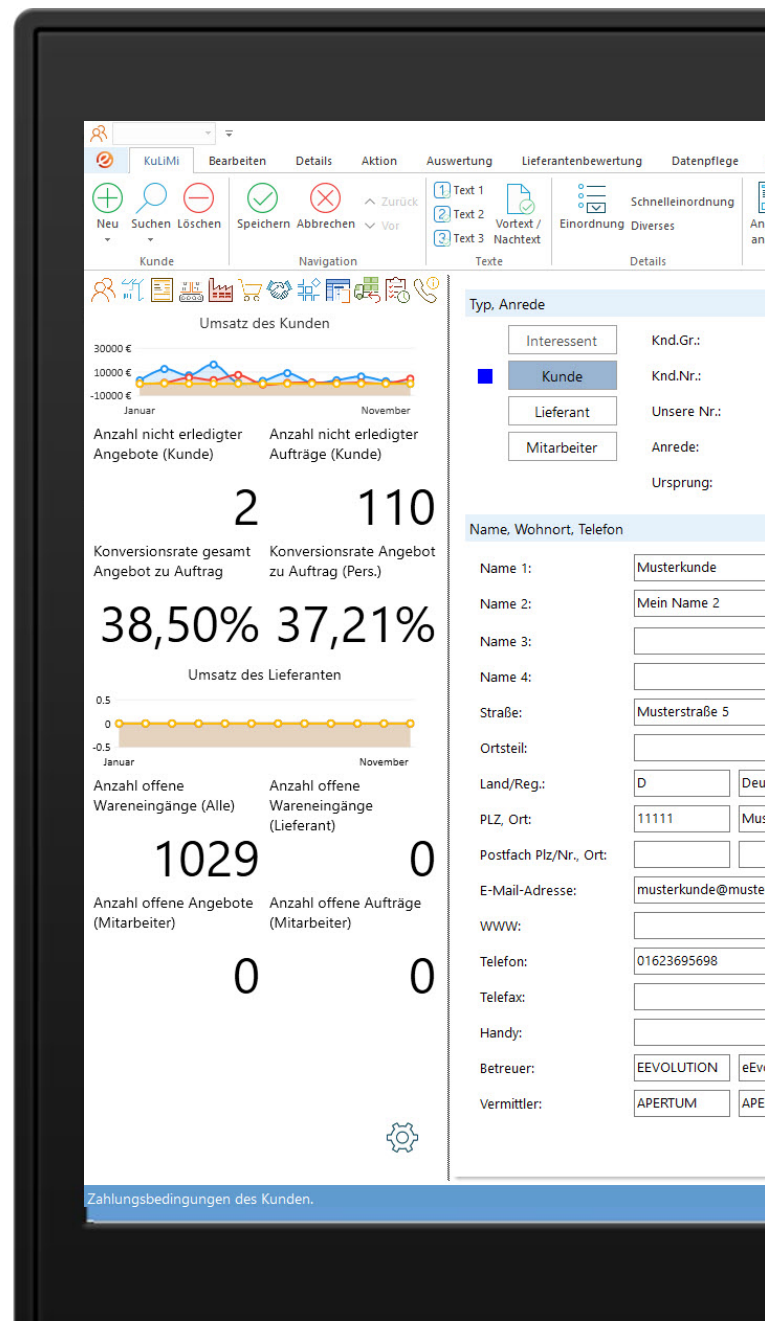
KuLiMi Bearbeiten Details Aktion Auswertung Lieferantenbewertung Datenpflege

Neu Suchen Löschen
Kunde
Speichern Abbrechen Zurück Vor
Navigation
Text 1 Text 2 Text 3 Vortext / Nachtext
Texte
Einordnung Schnelleinordnung Diverses
Details
An an

Umsatz des Kunden
30000 €
10000 €
-10000 €
Januar November

Anzahl nicht erledigter Angebote (Kunde)
Anzahl nicht erledigter Aufträge (Kunde)
2
110
Konversionsrate gesamt Angebot zu Auftrag
Konversionsrate Angebot zu Auftrag (Pers.)
38,50%
37,21%

Umsatz des Lieferanten
0.5
0
-0.5
Januar November

Anzahl offene Wareneingänge (Alle)
Anzahl offene Wareneingänge (Lieferant)
1029
0
Anzahl offene Angebote (Mitarbeiter)
Anzahl offene Aufträge (Mitarbeiter)
0
0

Typ, Anrede
Interessent
Kunde
Lieferant
Mitarbeiter
Knd.Gr.:
Knd.Nr.:
Unsere Nr.:
Anrede:
Ursprung:

Name, Wohnort, Telefon
Name 1: Musterkunde
Name 2: Mein Name 2
Name 3:
Name 4:
Straße: Musterstraße 5
Ortsteil:
Land/Reg.: D Deu
PLZ, Ort: 11111 Mus
Postfach Plz/Nr., Ort:
E-Mail-Adresse: musterkunde@muste
WWW:
Telefon: 01623695698
Telefax:
Handy:
Betreuer: EEVOLUTION eEv
Vermittler: APERTUM APE

Zahlungsbedingungen des Kunden.